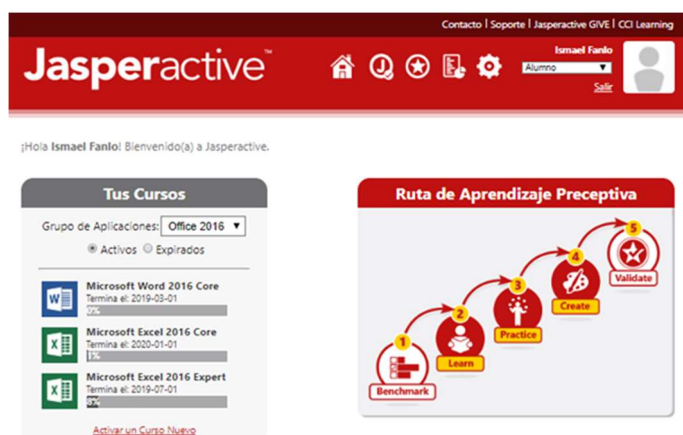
Contacto | Soporte | Jasperactive GIVE | CCI Learning

Jasperactive™

Ismael Fanlo
Alumno
Salir

¡Hola Ismael Fanlo! Bienvenido(a) a Jasperactive.

Tus Cursos

Grupo de Aplicaciones: Office 2016

Activos Expirados

Microsoft Word 2016 Core
Termina el: 2019-03-01
0%

Microsoft Excel 2016 Core
Termina el: 2020-01-01
1%

Microsoft Excel 2016 Expert
Termina el: 2019-07-01
8%

Activar un Curso Nuevo

Ruta de Aprendizaje Preceptiva

1 Benchmark
2 Learn
3 Practice
4 Create
5 Validate